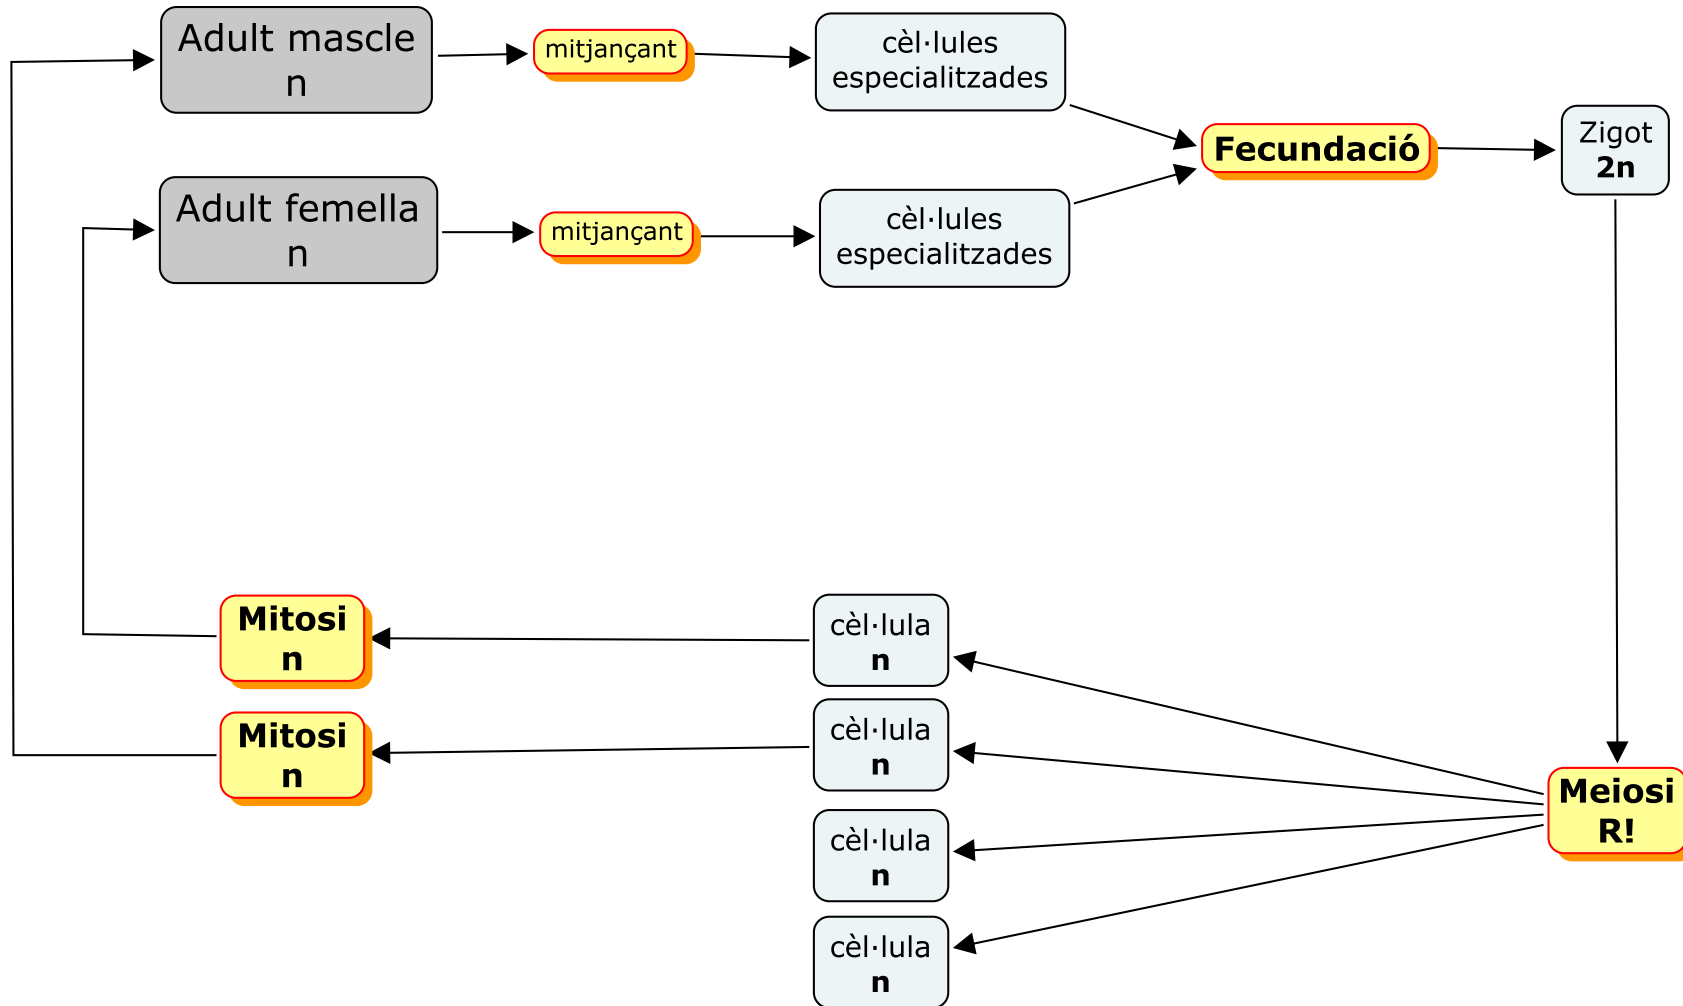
Adult mascle
n

mitjançant

cèl·lules especialitzades

Adult femella
n

mitjançant

cèl·lules especialitzades

Fecundació

Zigot
**2n**

Mitosi
n

Mitosi
n

cèl·lula
n

cèl·lula
n

cèl·lula
n

cèl·lula
n

Meiosi
R!